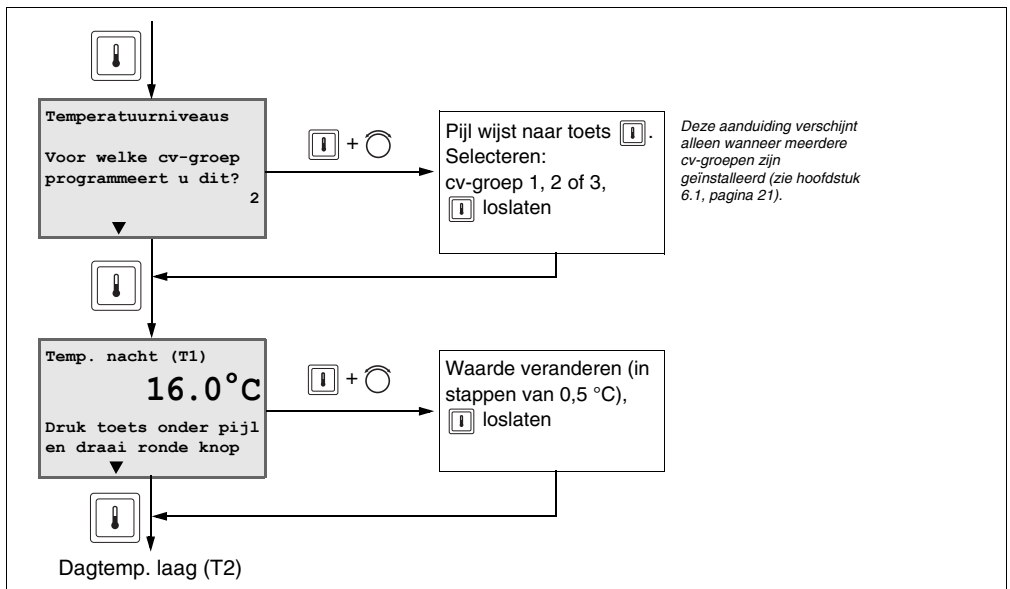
Temperatuurniveaus

Voor welke cv-groep programmeert u dit?
2

+

Pijl wijst naar toets . Selecteren: cv-groep 1, 2 of 3, loslaten

Deze aanduiding verschijnt alleen wanneer meerdere cv-groepen zijn geïnstalleerd (zie hoofdstuk 6.1, pagina 21).

Temp. nacht (T1)
16.0°C
Druk toets onder pijl en draai ronde knop

+

Waarde veranderen (in stappen van 0,5 °C), loslaten

Dagtemp. laag (T2)